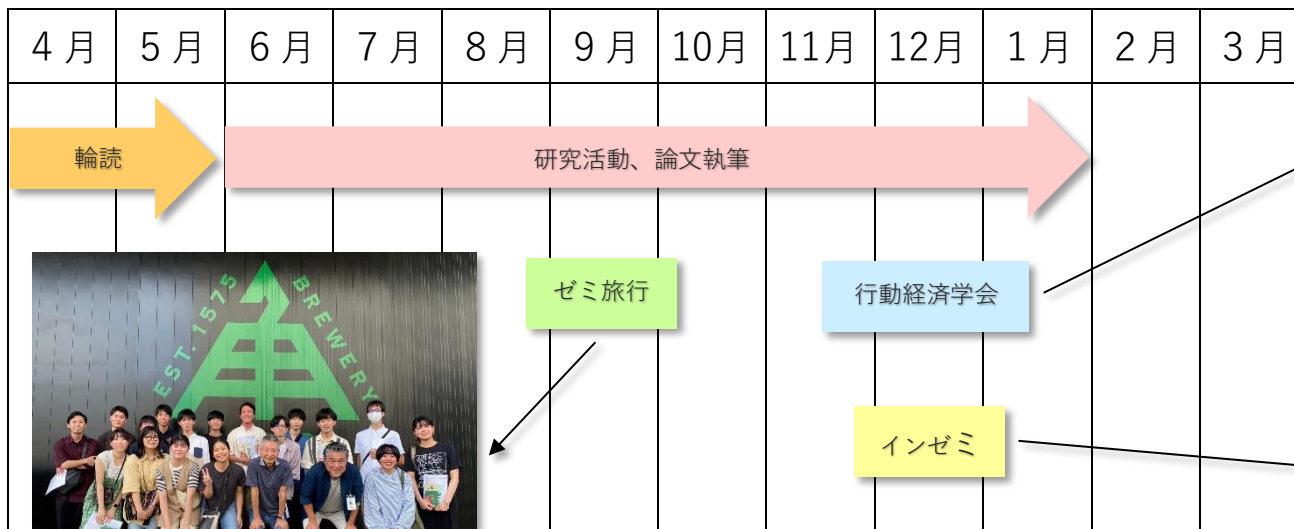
| 4月 | 5月 | 6月 | 7月 | 8月 | 9月 | 10月 | 11月 | 12月 | 1月 | 2月 | 3月 |
|---|---|---|---|---|---|---|---|---|---|---|---|

輪読

研究活動、論文執筆

EST. 1575 BREWERY

ゼミ旅行

行動経済学会

インゼミ